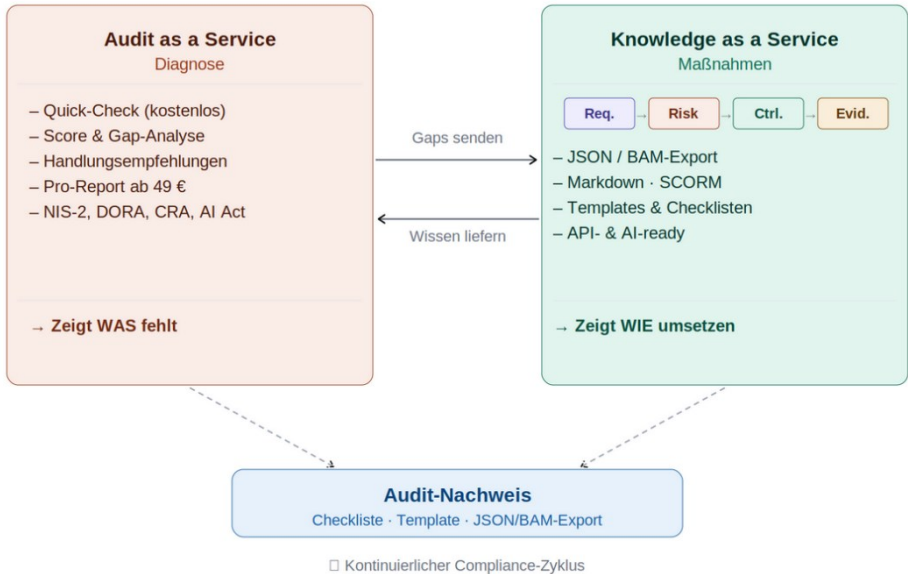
Audit as a Service
Diagnose

– Quick-Check (kostenlos)
– Score & Gap-Analyse
– Handlungsempfehlungen
– Pro-Report ab 49 €
– NIS-2, DORA, CRA, AI Act

→ Zeigt WAS fehlt

Gaps senden

Wissen liefern

Knowledge as a Service
Maßnahmen

Req. → Risk → Ctrl. → Evid.

– JSON / BAM-Export
– Markdown · SCORM
– Templates & Checklisten
– API- & AI-ready

→ Zeigt WIE umsetzen

Audit-Nachweis
Checkliste · Template · JSON/BAM-Export

Kontinuierlicher Compliance-Zyklus